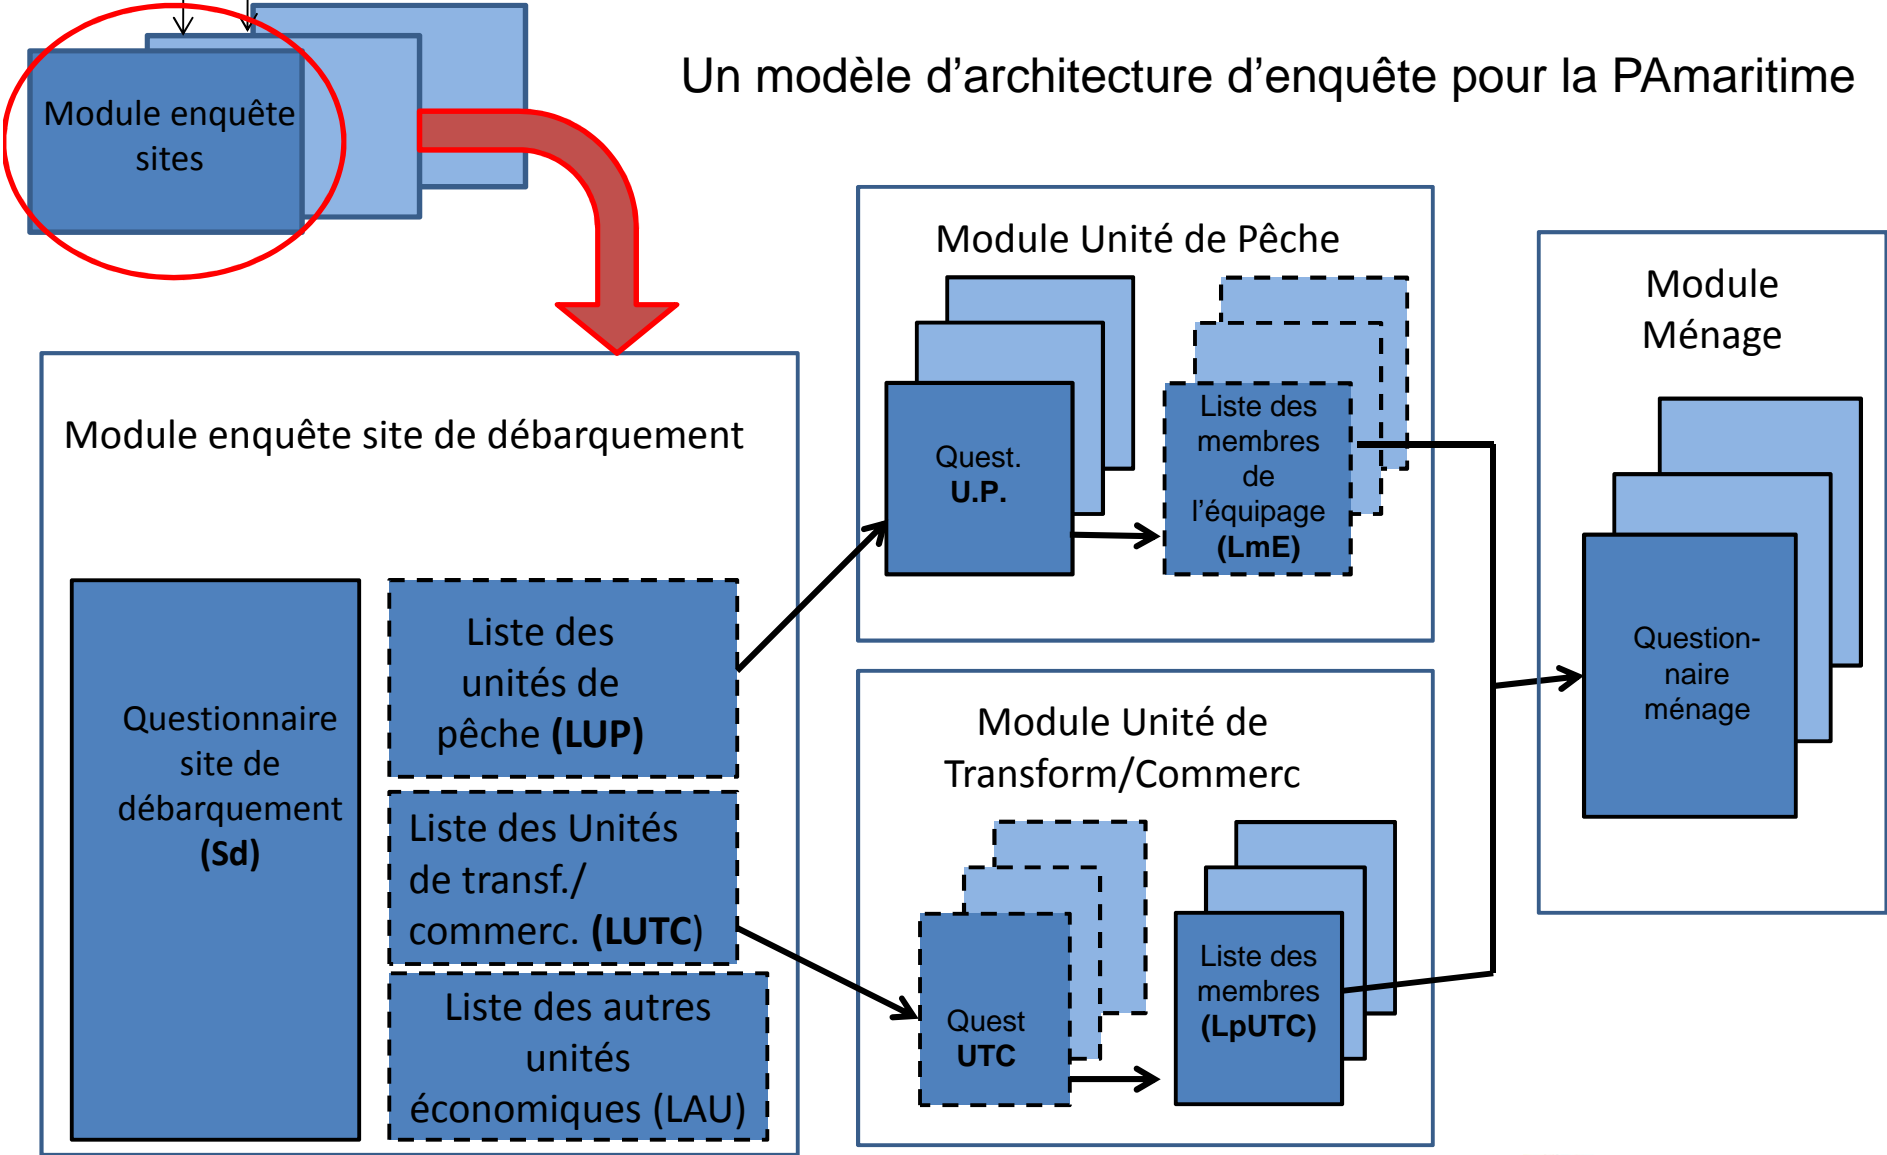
Module enquête sites

Un modèle d’architecture d’enquête pour la PAmaritime

Module enquête site de débarquement

Questionnaire site de débarquement **(Sd)**

Liste des unités de pêche **(LUP)**

Liste des Unités de transf./ commerc. **(LUTC)**

Liste des autres unités économiques (LAU)

Module Unité de Pêche

Quest. **U.P.**

Liste des membres de l’équipage **(LmE)**

Module Unité de Transform/Commerc

Quest **UTC**

Liste des membres **(LpUTC)**

Module Ménage

Question-naire ménage